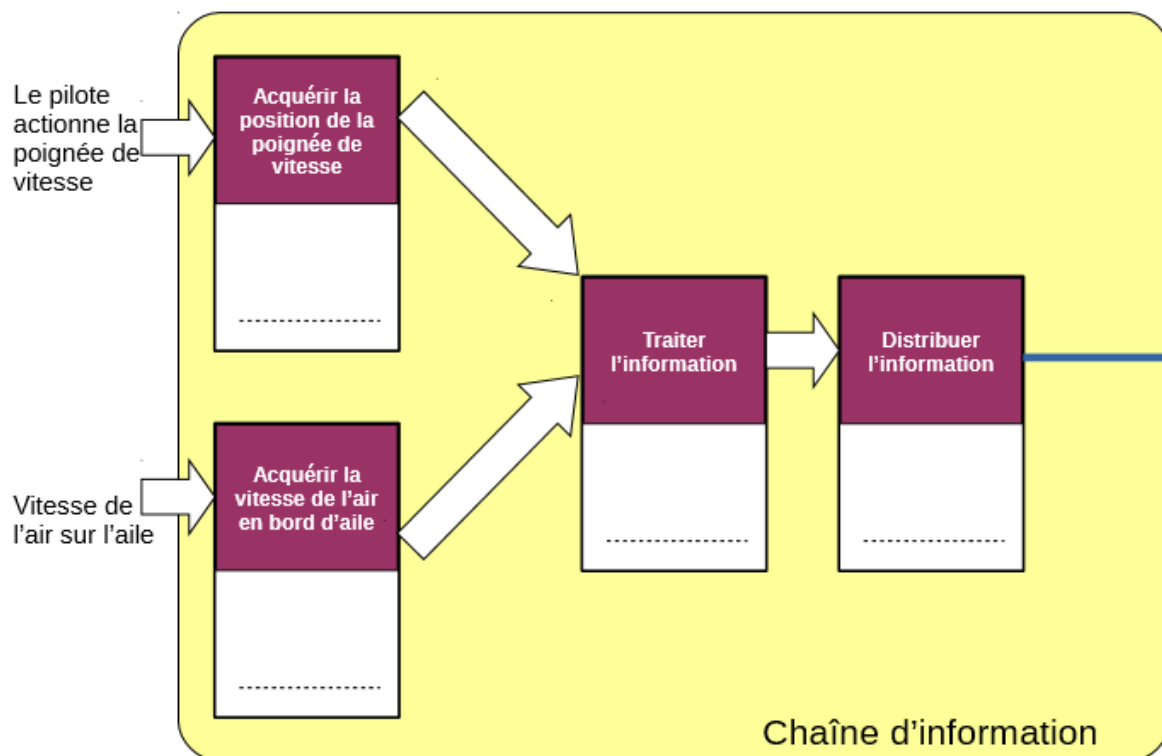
Le pilote actionne la poignée de vitesse

Acquérir la position de la poignée de vitesse

..................

Vitesse de l'air sur l'aile

Acquérir la vitesse de l'air en bord d'aile

..................

Traiter l'information

..................

Distribuer l'information

..................

Chaîne d'information